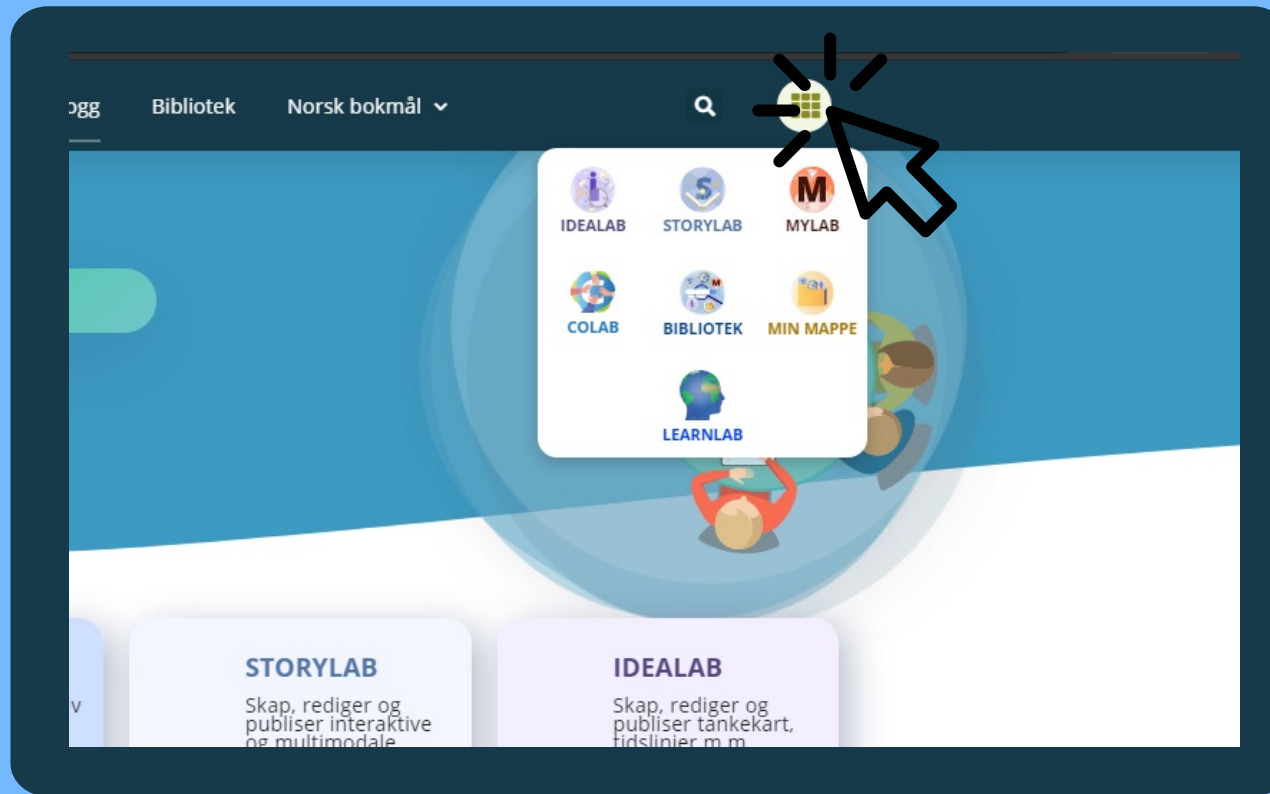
ogg Bibliotek Norsk bokmål

IDEALAB STORYLAB MYLAB
COLAB BIBLIOTEK MIN MAPPE
LEARNLAB

v

STORYLAB
Skap, rediger og publiser interaktive og multimodale

IDEALAB
Skap, rediger og publiser tankekart, tidslinjer m.m.